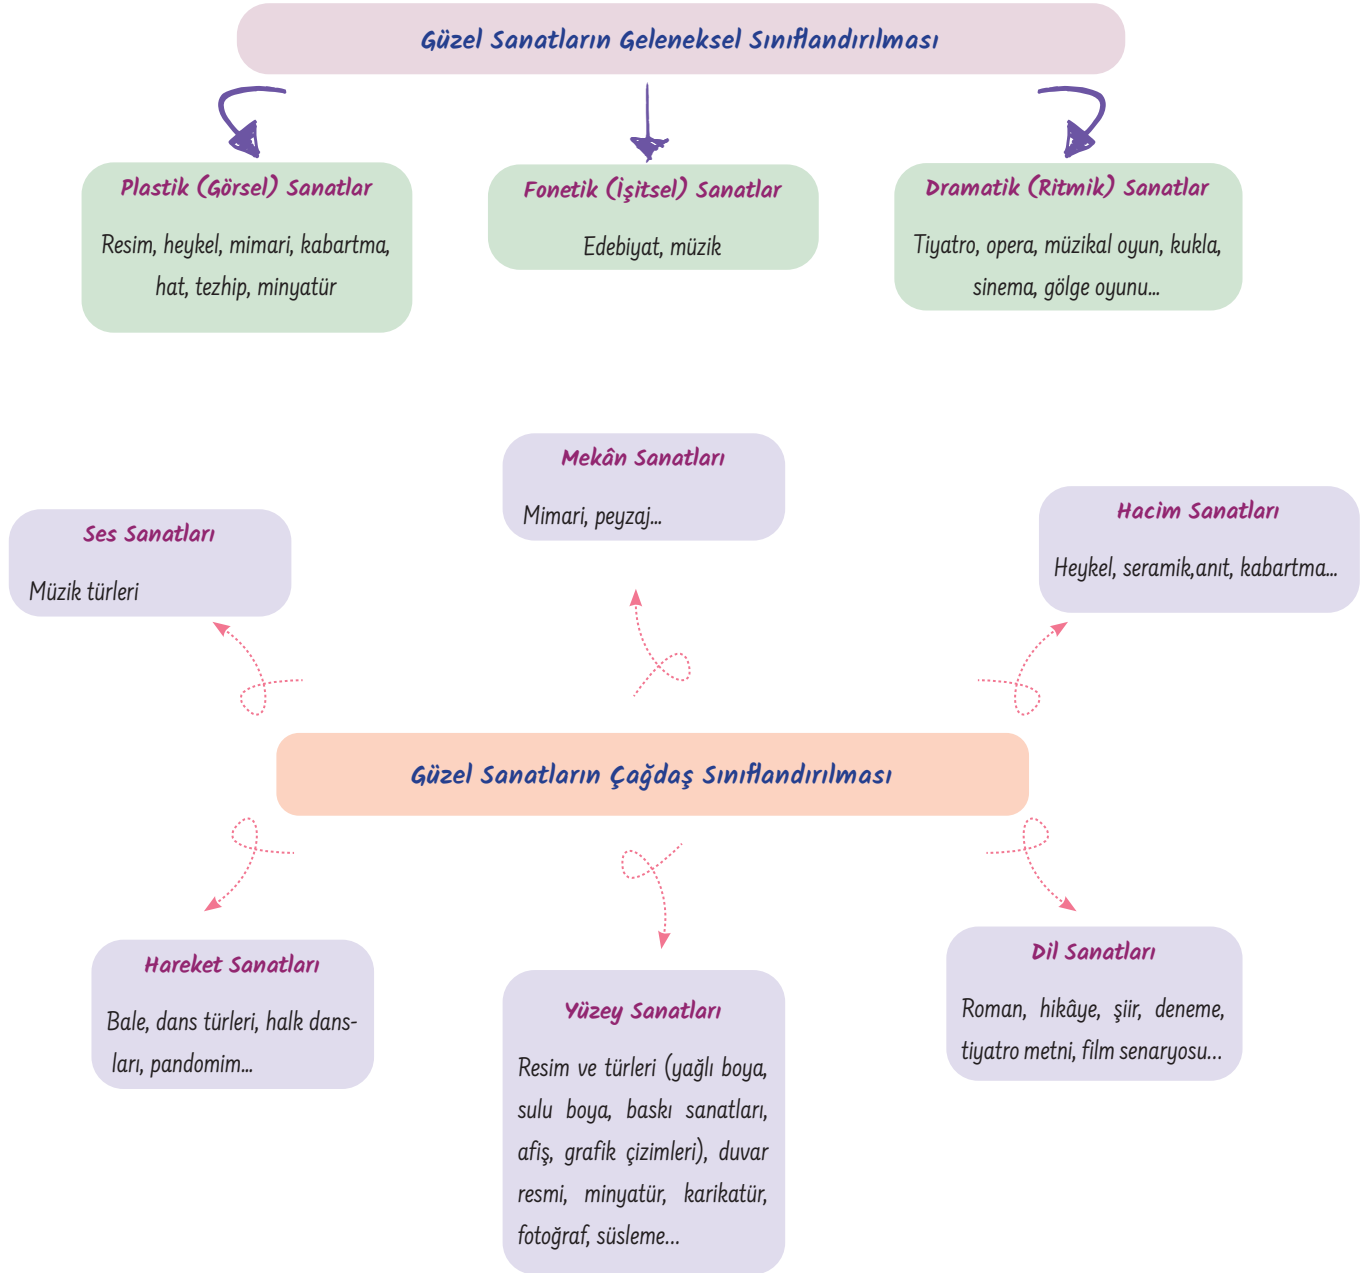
Güzel Sanatların Geleneksel Sınıflandırılması

Plastik (Görsel) Sanatlar

Resim, heykel, mimari, kabartma, hat, tezhip, minyatür

Fonetik (İşitsel) Sanatlar

Edebiyat, müzik

Dramatik (Ritmik) Sanatlar

Tiyatro, opera, müzikal oyun, kukla, sinema, gölge oyunu...

Mekân Sanatları

Mimari, peyzaj...

Ses Sanatları

Müzik türleri

Hacim Sanatları

Heykel, seramik,anıt, kabartma...

Güzel Sanatların Çağdaş Sınıflandırılması

Hareket Sanatları

Bale, dans türleri, halk dansları, pandomim...

Yüzey Sanatları

Resim ve türleri (yağlı boya, sulu boya, baskı sanatları, afiş, grafik çizimleri), duvar resmi, minyatür, karikatür, fotoğraf, süsleme...

Dil Sanatları

Roman, hikâye, şiir, deneme, tiyatro metni, film senaryosu...